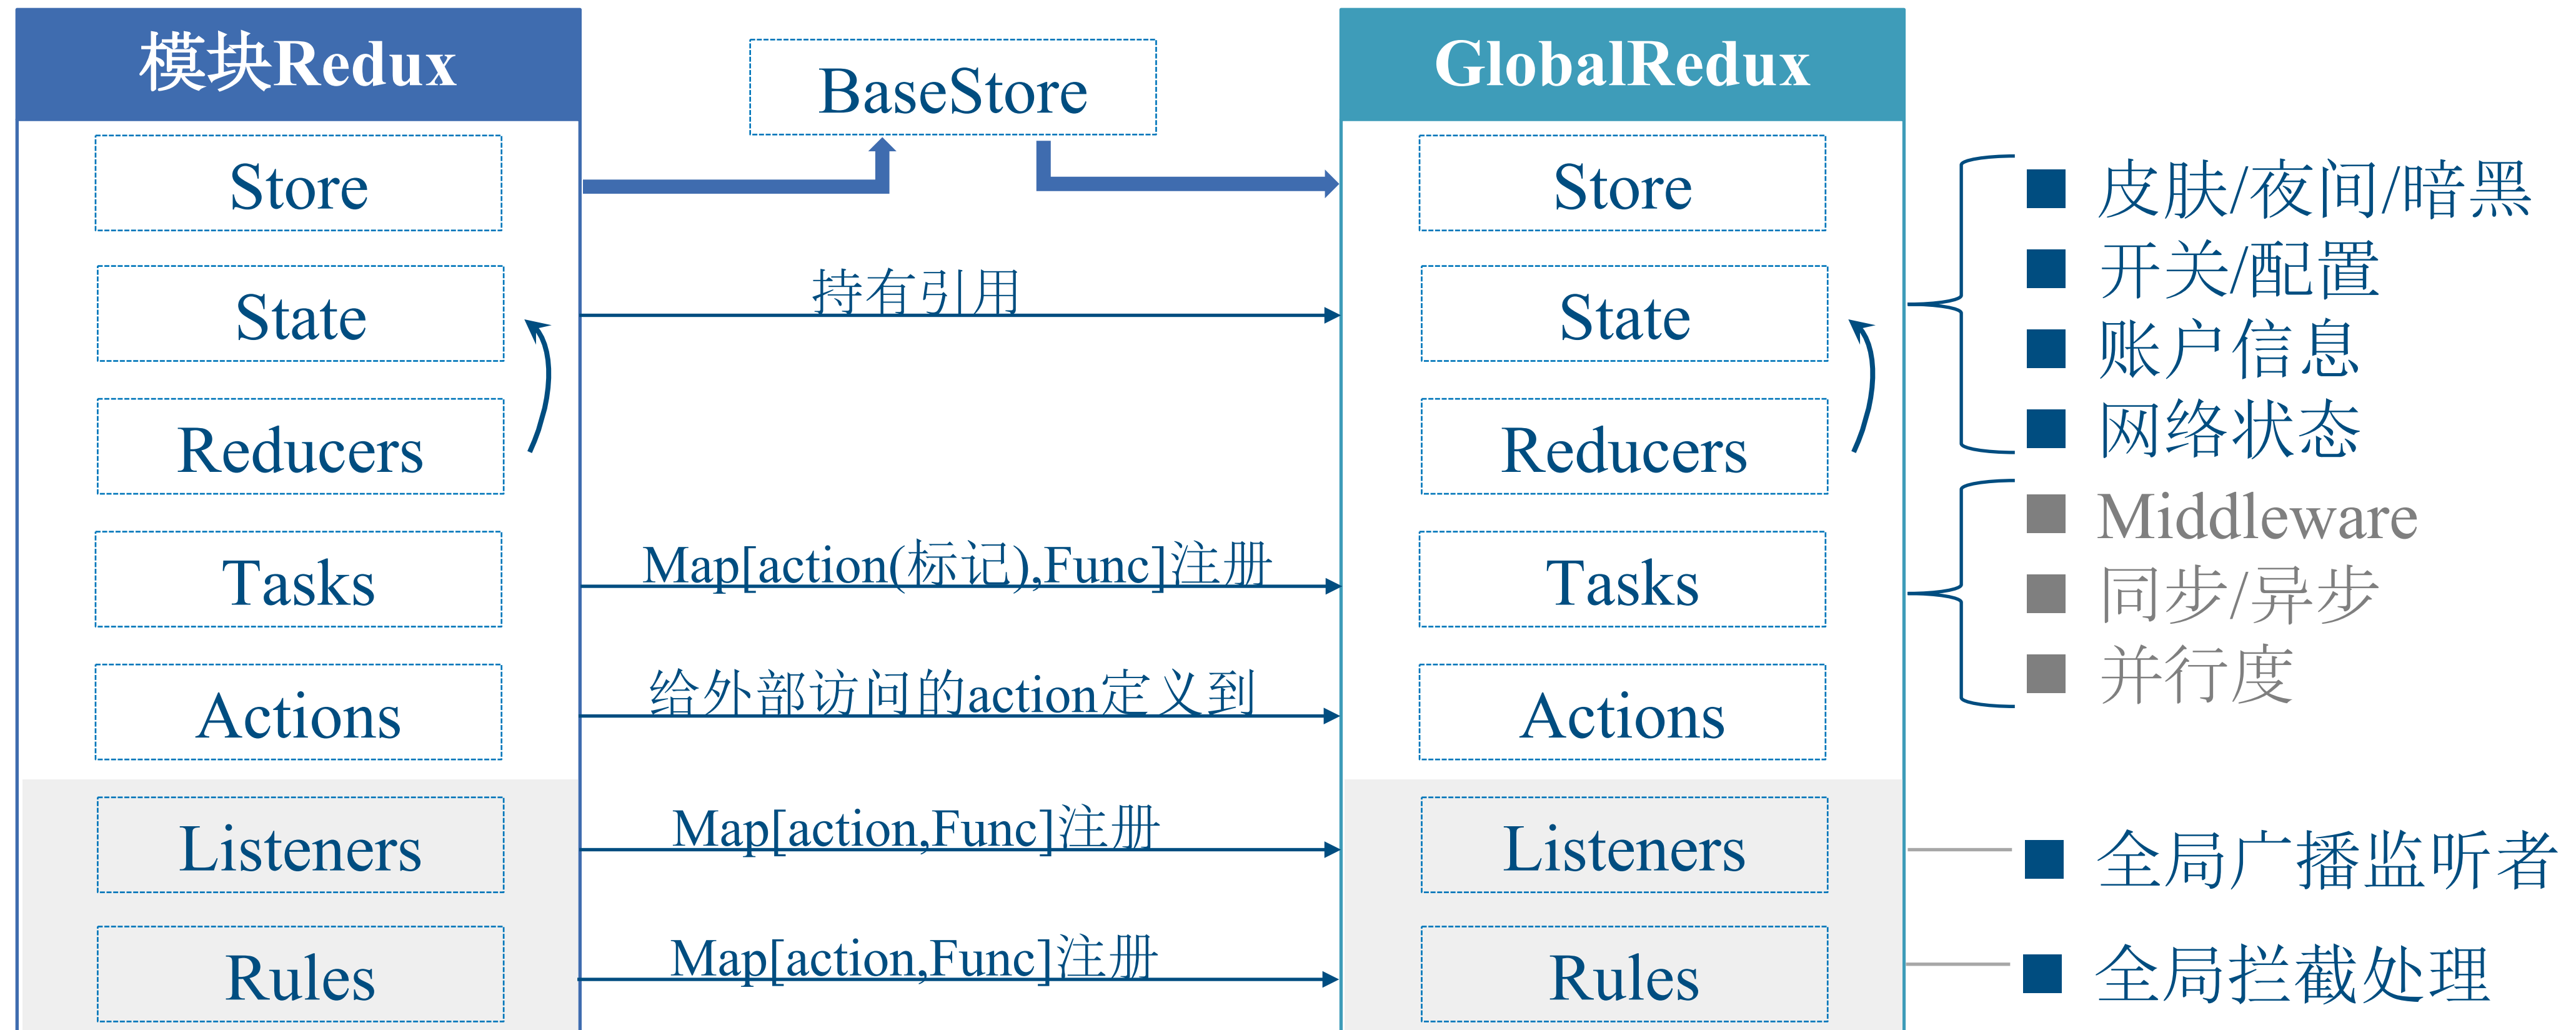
模块Redux

Store

State

Reducers

Tasks

Actions

Listeners

Rules

BaseStore

持有引用

Map[action(标记),Func]注册

给外部访问的action定义到

Map[action,Func]注册

Map[action,Func]注册

GlobalRedux

Store

State

Reducers

Tasks

Actions

Listeners

Rules

皮肤/夜间/暗黑
开关/配置
账户信息
网络状态

Middleware
同步/异步
并行度

全局广播监听者

全局拦截处理